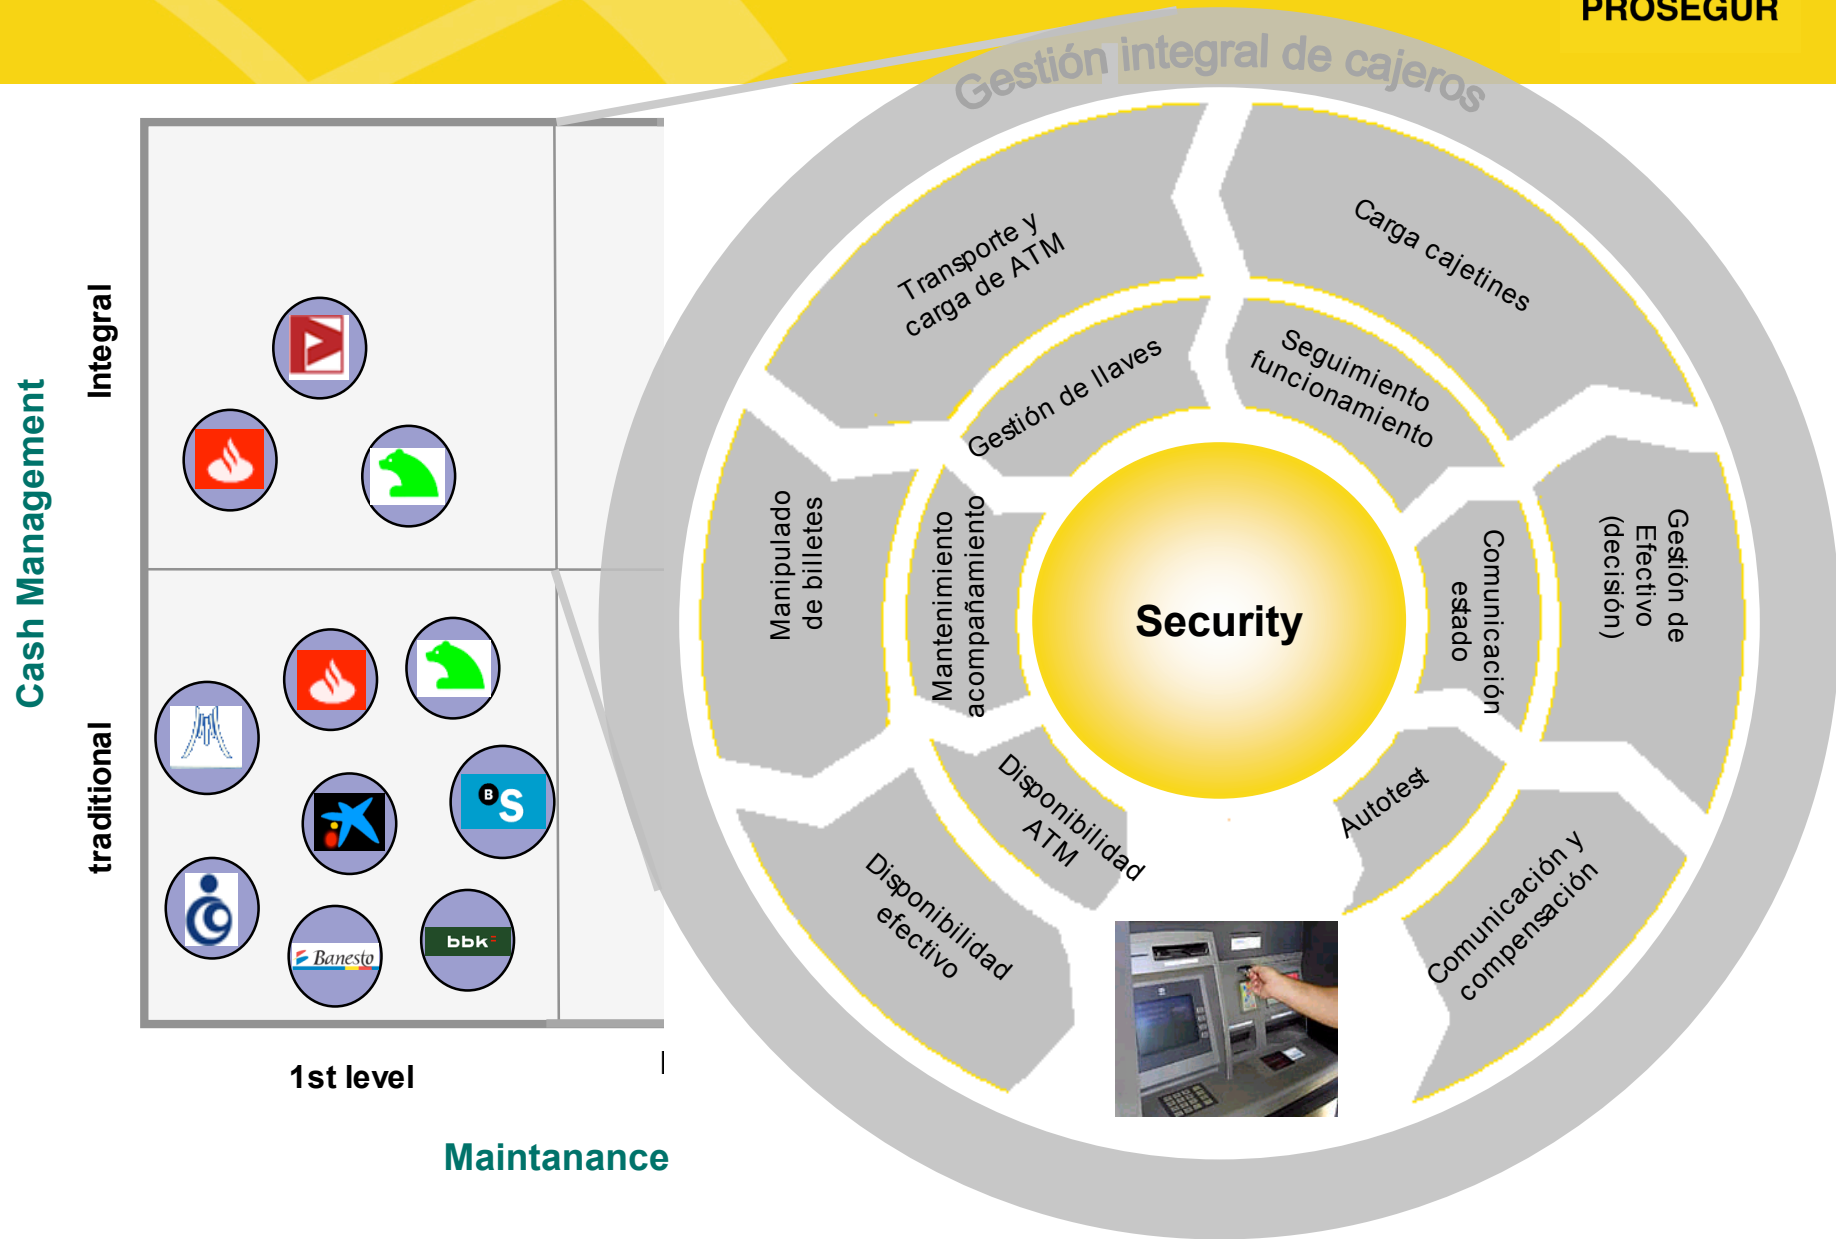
PROSEGUR

Gestión integral de cajeros

Cash Management

Integral

traditional

1st level

Maintanance

Transporte y carga de ATM

Carga cajetines

Gestión de llaves

Seguimiento funcionamiento

Manipulado de billetes

Mantenimiento acompañamiento

Security

Comunicación estado

Gestión de Efectivo (decisión)

Disponibilidad ATM

Autotest

Disponibilidad efectivo

Comunicación y compensación

Banesto

bbk